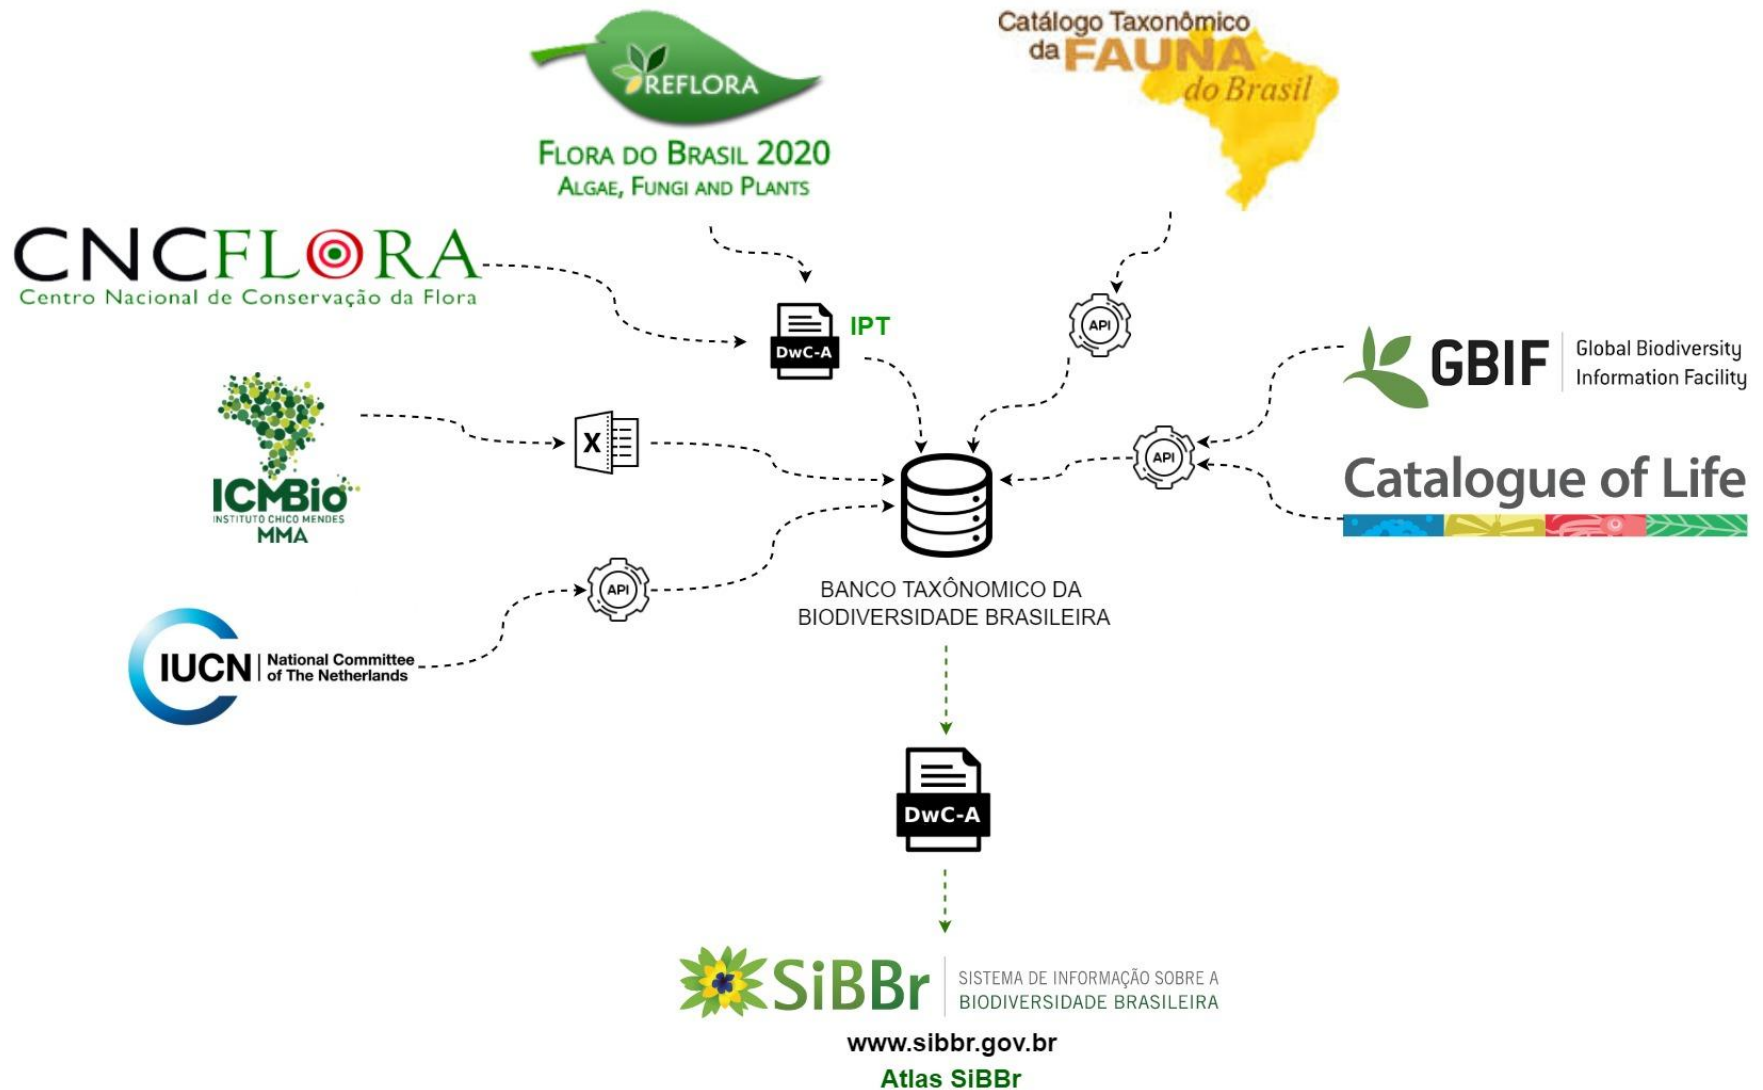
REFLORA

FLORA DO BRASIL 2020
ALGAE, FUNGI AND PLANTS

Catálogo Taxonômico da FAUNA do Brasil

CNCFLORA
Centro Nacional de Conservação da Flora

DwC-A IPT

API

GBIF Global Biodiversity Information Facility

ICMBio INSTITUTO CHICO MENDES MMA

X

API

Catalogue of Life

API

BANCO TAXÔNOMICO DA BIODIVERSIDADE BRASILEIRA

IUCN National Committee of The Netherlands

DwC-A

SiBBr SISTEMA DE INFORMAÇÃO SOBRE A BIODIVERSIDADE BRASILEIRA

www.sibbr.gov.br
Atlas SiBBr